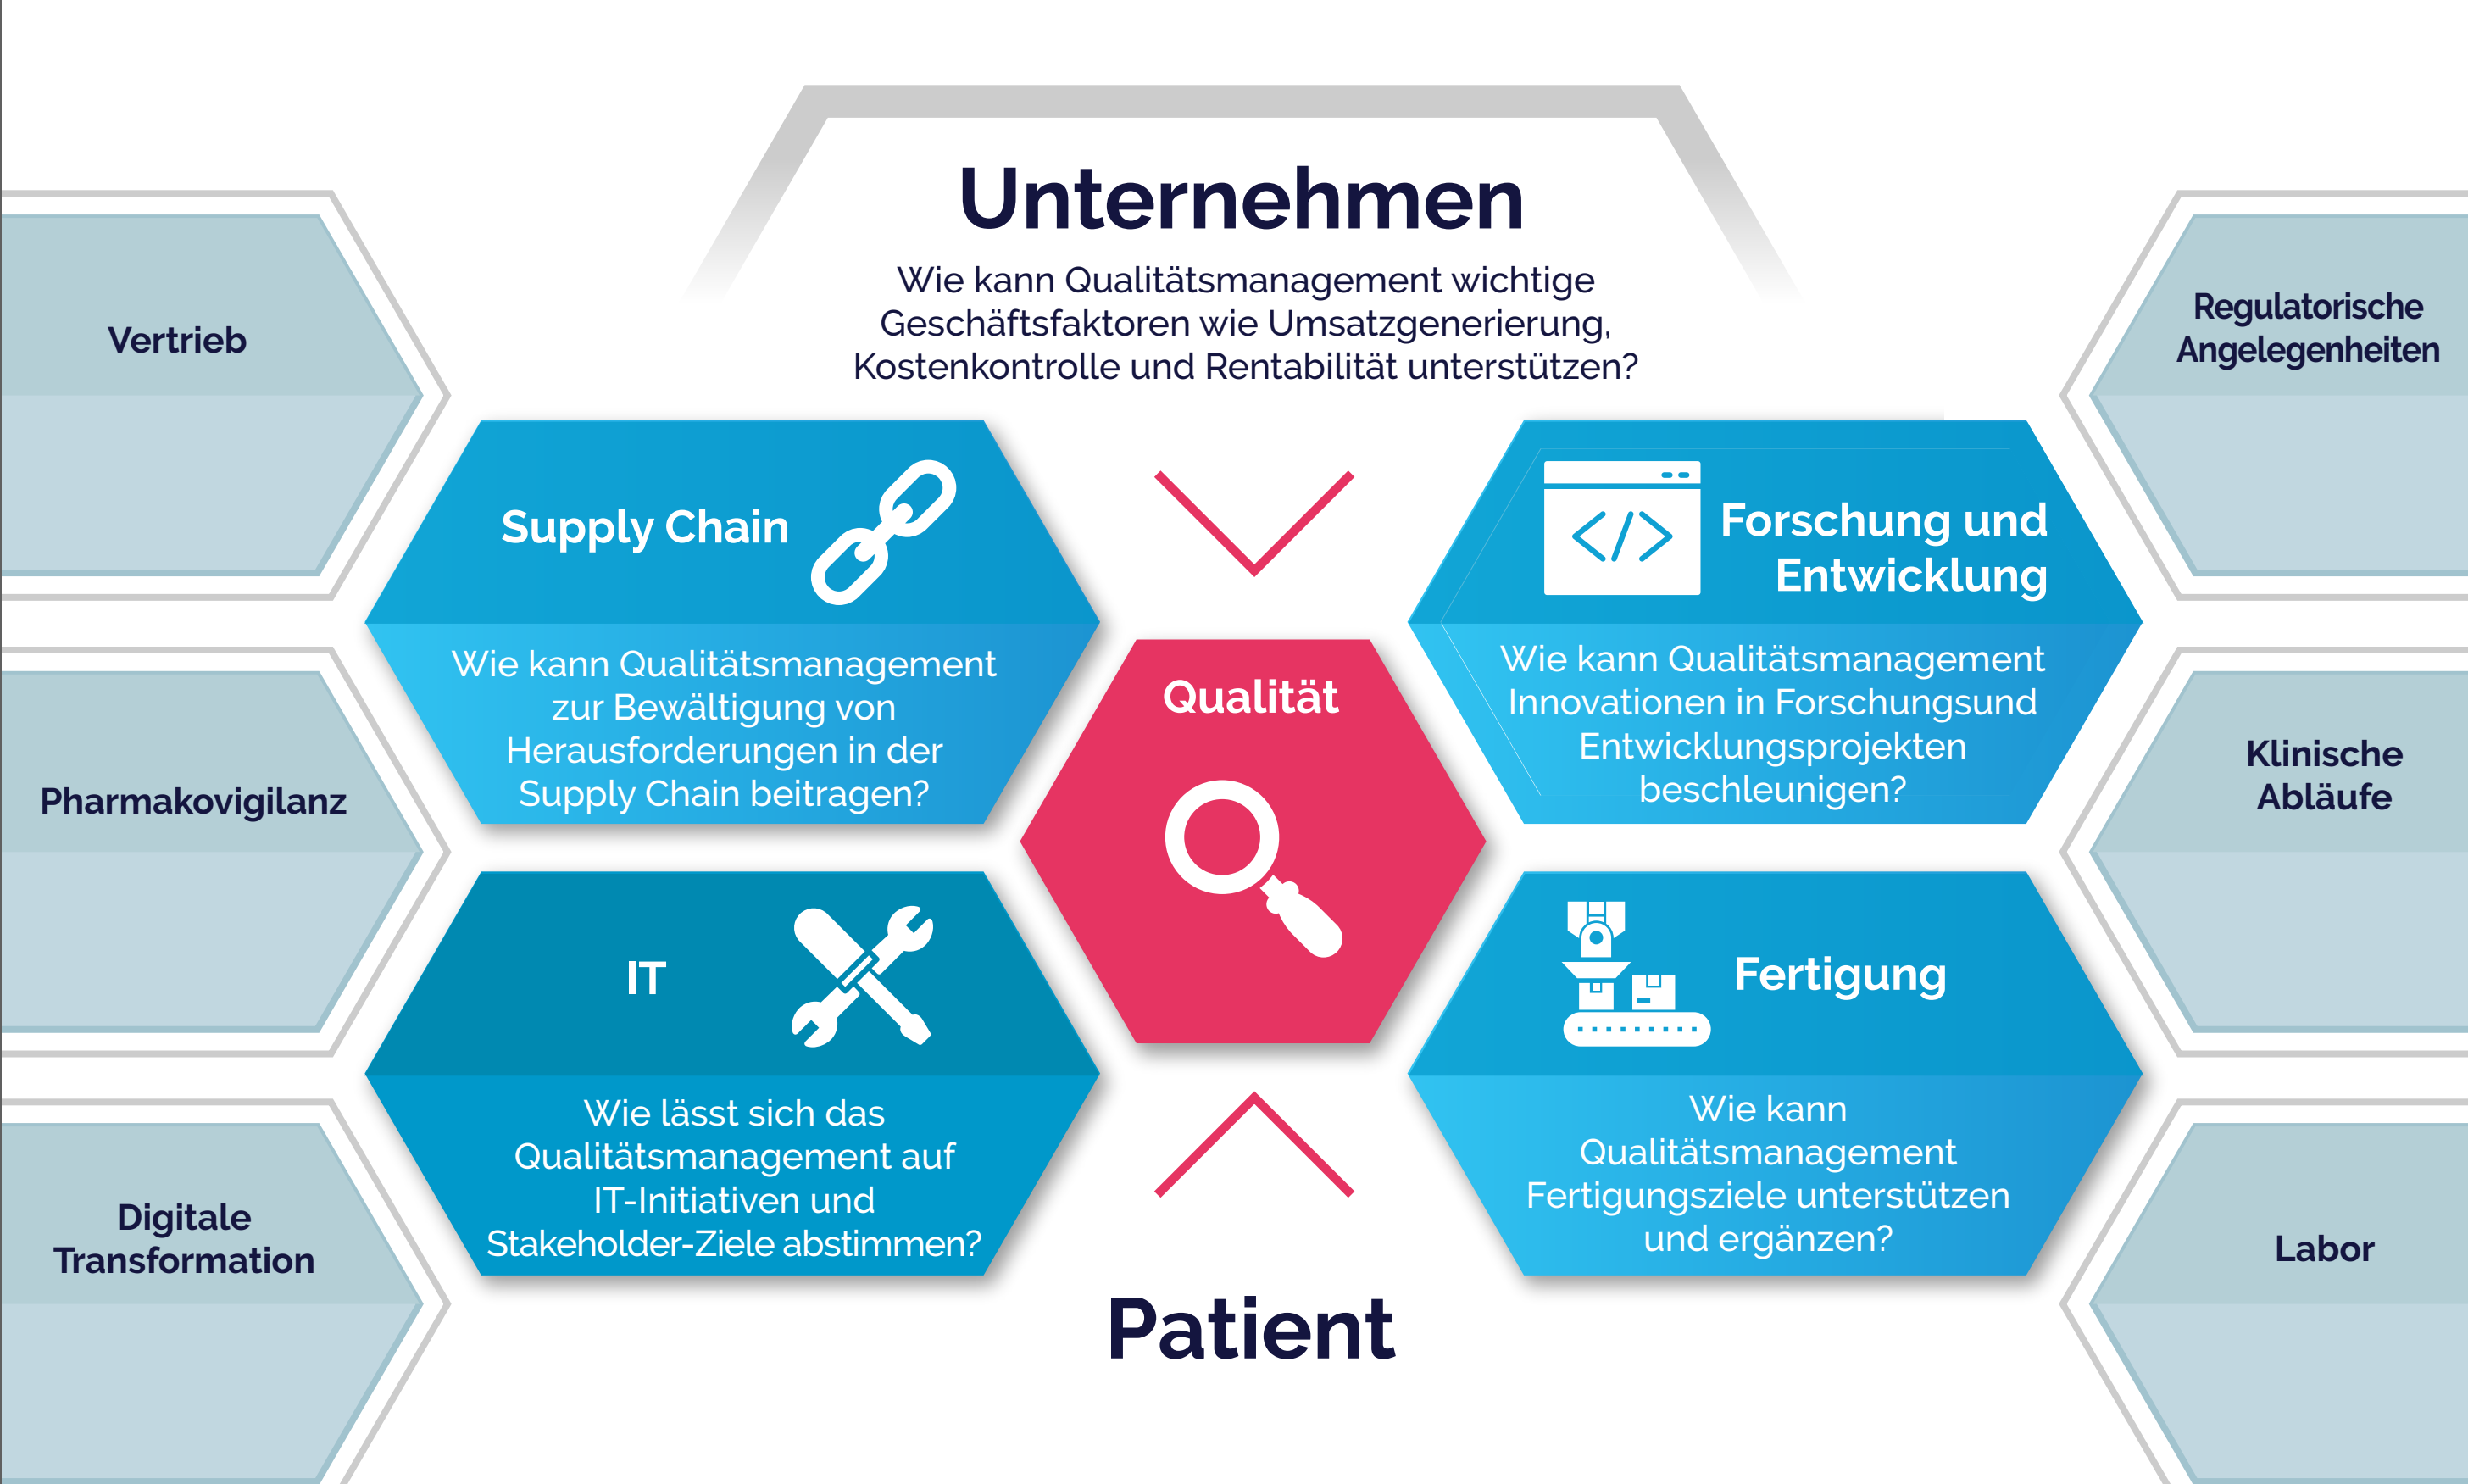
Unternehmen

Wie kann Qualitätsmanagement wichtige Geschäftsfaktoren wie Umsatzgenerierung, Kostenkontrolle und Rentabilität unterstützen?

Vertrieb

Regulatorische Angelegenheiten

Supply Chain

Wie kann Qualitätsmanagement zur Bewältigung von Herausforderungen in der Supply Chain beitragen?

Forschung und Entwicklung

Wie kann Qualitätsmanagement Innovationen in Forschungsund Entwicklungsprojekten beschleunigen?

Qualität

Pharmakovigilanz

Klinische Abläufe

IT

Wie lässt sich das Qualitätsmanagement auf IT-Initiativen und Stakeholder-Ziele abstimmen?

Fertigung

Wie kann Qualitätsmanagement Fertigungsziele unterstützen und ergänzen?

Digitale Transformation

Labor

Patient